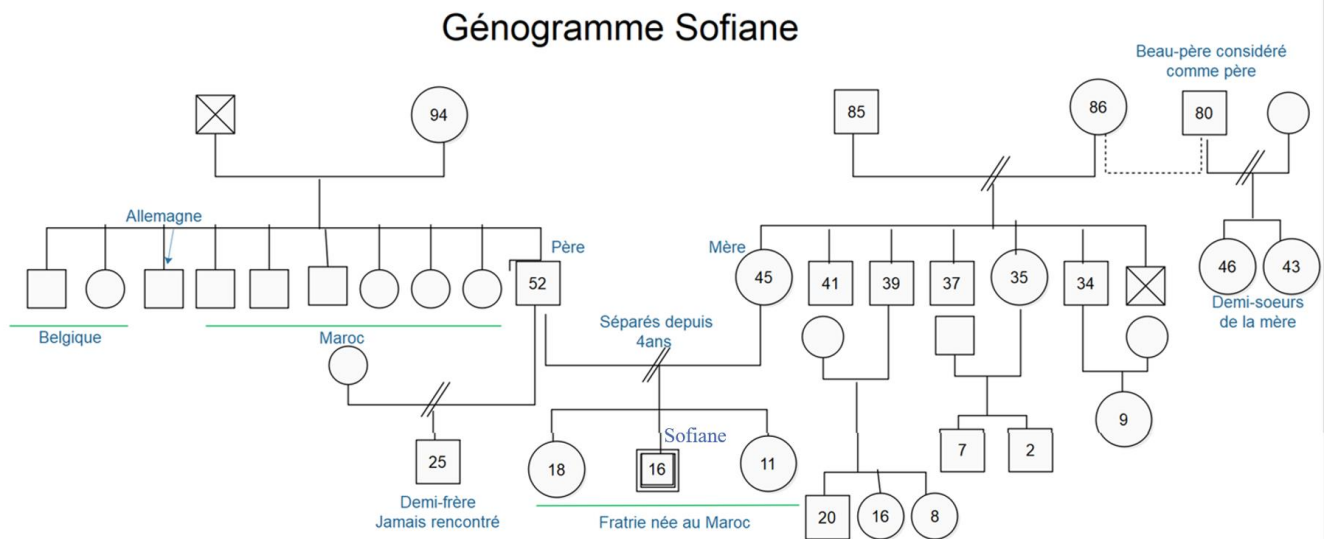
Génogramme Sofiane

Beau-père considéré comme père

94

85

86

80

Allemagne

Père

Mère

52

45

41

39

37

35

34

46

43

Demi-soeurs de la mère

Belgique

Maroc

Séparés depuis 4ans

Maroc

9

Sofiane

25

18

16

11

7

2

Demi-frère Jamais rencontré

Fratrie née au Maroc

20

16

8